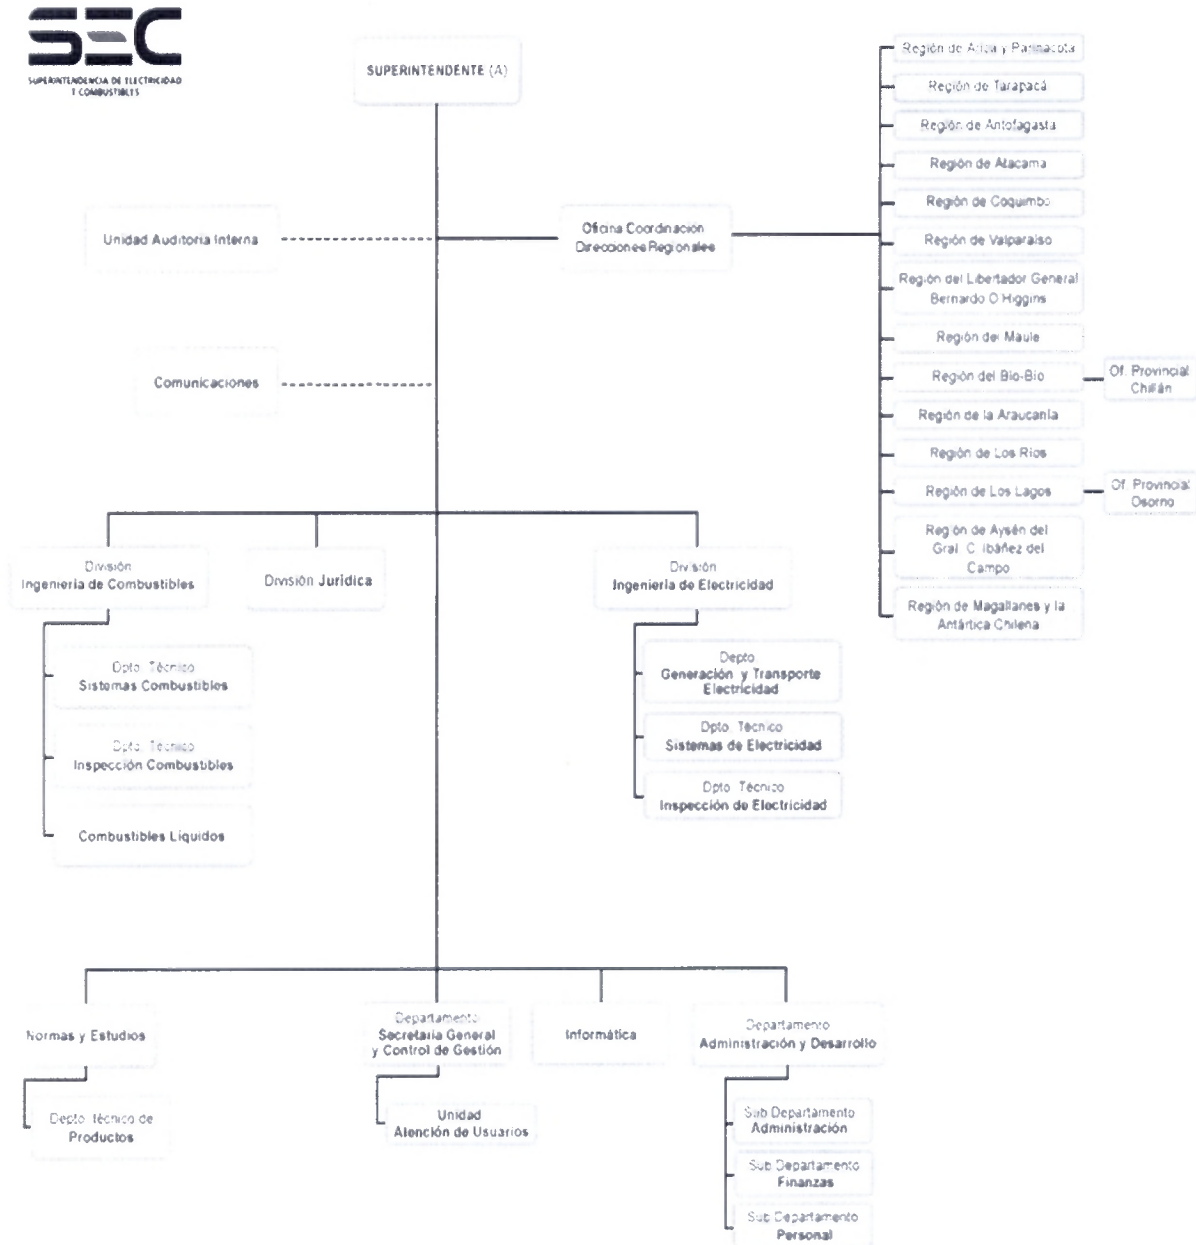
SEC
SUPERINTENDENCIA DE ELECTRICIDAD Y COMBUSTIBLES

SUPERINTENDENTE (A)

Unidad Auditoría Interna

Comunicaciones

Oficina Coordinación Direcciones Regionales

Región de Arica y Parinacota
Región de Tarapacá
Región de Antofagasta
Región de Atacama
Región de Coquimbo
Región de Valparaíso
Región del Libertador General Bernardo O Higgins
Región del Maule
Región del Bío-Bío
Of. Provincial Chillán
Región de la Araucanía
Región de Los Ríos
Región de Los Lagos
Of. Provincial Osorno
Región de Aysén del Gral. C. Ibáñez del Campo
Región de Magallanes y la Antártica Chilena

División Ingeniería de Combustibles
Dpto. Técnico Sistemas Combustibles
Dpto. Técnico Inspección Combustibles
Combustibles Líquidos

División Jurídica

División Ingeniería de Electricidad
Depto. Generación y Transporte Electricidad
Dpto. Técnico Sistemas de Electricidad
Dpto. Técnico Inspección de Electricidad

Normas y Estudios
Depto. Técnico de Productos

Departamento Secretaría General y Control de Gestión
Unidad Atención de Usuarios

Informática

Departamento Administración y Desarrollo
Sub Departamento Administración
Sub Departamento Finanzas
Sub Departamento Personal